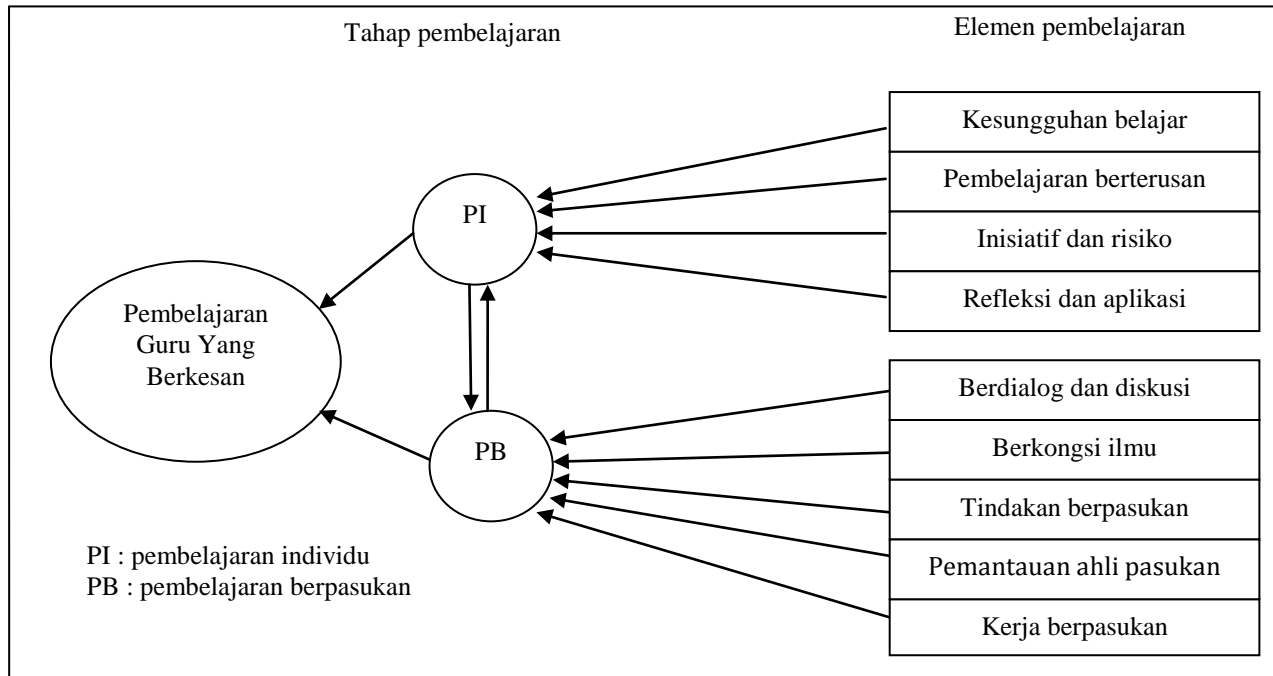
Tahap pembelajaran

Elemen pembelajaran

Kesungguhan belajar

Pembelajaran berterusan

Inisiatif dan risiko

Refleksi dan aplikasi

PI

Pembelajaran Guru Yang Berkesan

PB

Berdialog dan diskusi

Berkongsi ilmu

Tindakan berpasukan

Pemantauan ahli pasukan

Kerja berpasukan

PI : pembelajaran individu
PB : pembelajaran berpasukan